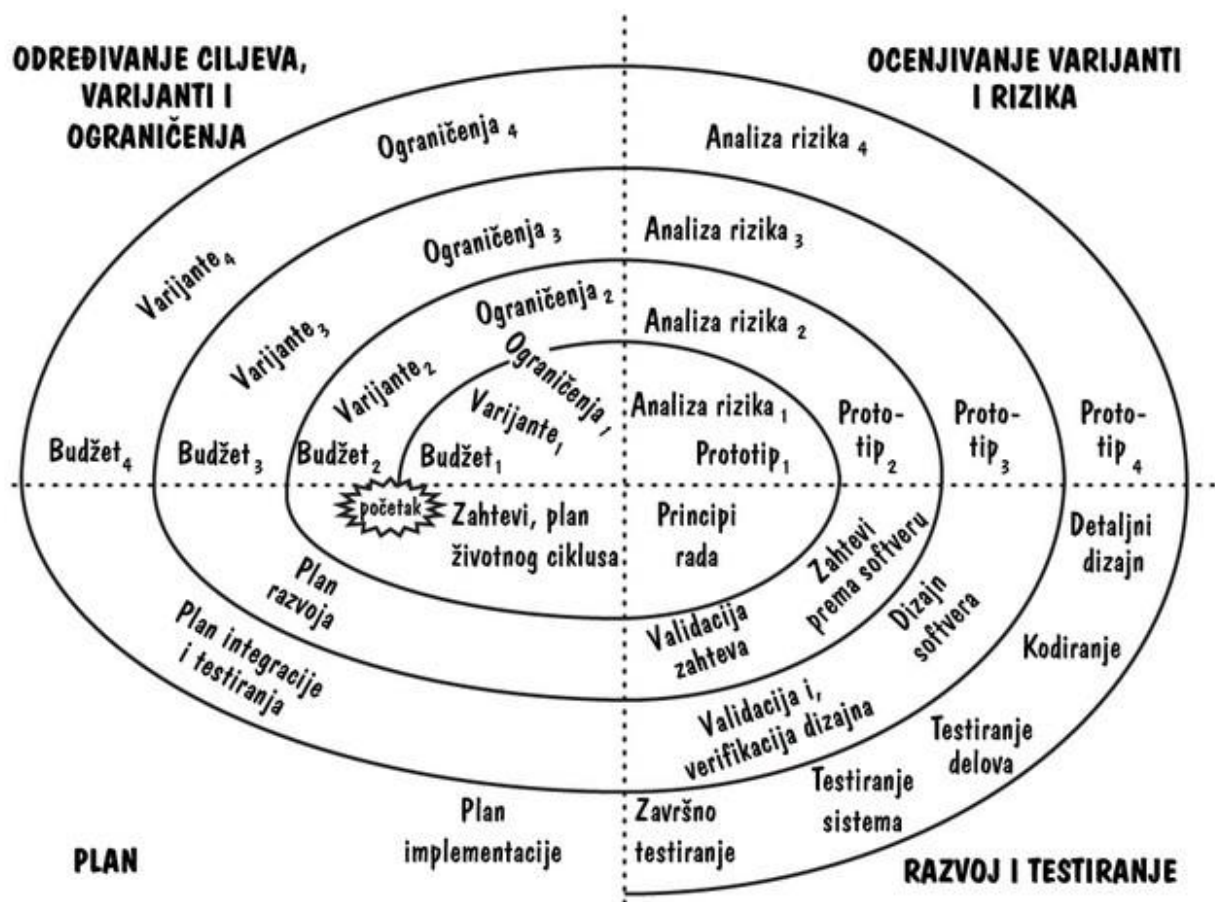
ODREĐIVANJE CILJEVA, VARIJANTI I OGRANIČENJA

OCENJIVANJE VARIJANTI I RIZIKA

Ograničenja $_4$

Analiza rizika $_4$

Ograničenja $_3$

Analiza rizika $_3$

Varijante$_4$

Ograničenja $_2$

Analiza rizika $_2$

Varijante$_3$

Ograničenja $_1$

Varijante$_2$

Varijante$_1$

Analiza rizika $_1$

Proto-tip$_2$

Proto-tip$_3$

Proto-tip $_4$

Budžet$_4$

Budžet$_3$

Budžet$_2$

Budžet$_1$

Prototip$_1$

početak

Zahtevi, plan životnog ciklusa

Principi rada

Zahtevi prema softveru

Detaljni dizajn

Plan razvoja

Validacija zahteva

Dizajn softvera

Plan integracije i testiranja

Kodiranje

Validacija i, verifikacija dizajna

Testiranje delova

Plan implementacije

Testiranje sistema

Završno testiranje

PLAN

RAZVOJ I TESTIRANJE